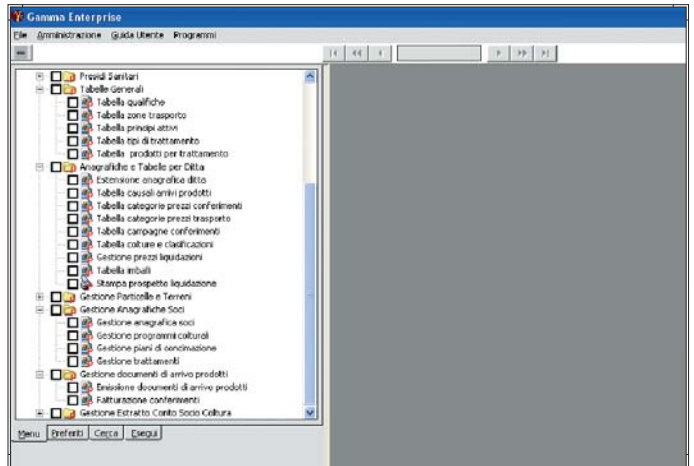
Gamma Enterprise
File Amministrazione Guida Utente Programmi

Presidi Sanitari
Tabelle Generali
Tabella qualifiche
Tabella zone trasporto
Tabella principi attivi
Tabella tipi di trattamento
Tabella prodotti per trattamento
Anagrafiche e Tabelle per Ditta
Estensione anagrafiche ditta
Tabella causali arrivi prodotti
Tabella categorie prezzi conferimenti
Tabella categorie prezzi trasporto
Tabella campagne conferimenti
Tabella colture e clasificazioni
Gestione prezzi liquidazioni
Tabella imballi
Stampa prospetto liquidazione
Gestione Particelle e Terreni
Gestione Anagrafiche Soci
Gestione anagrafica soci
Gestione programmi colturali
Gestione piani di concimazione
Gestione trattamenti
Gestione documenti di arrivo prodotti
Emissione documenti di arrivo prodotti
Fatturazione conferimenti
Gestione Estratto Conto Socio Coltura

Menu Preferiti Cerca Esegui